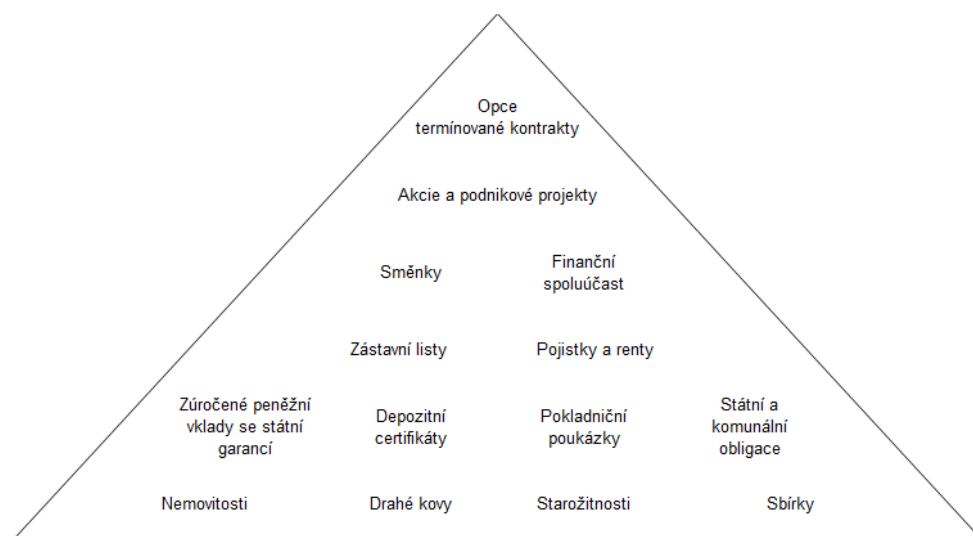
Opce
termínované kontrakty

Akcie a podnikové projekty

Směnky

Finanční spoluúčast

Zástavní listy

Pojistky a renty

Zúročené peněžní vklady se státní garancí

Depozitní certifikáty

Pokladniční poukázky

Státní a komunální obligace

Nemovitosti

Drahé kovy

Starožitnosti

Sbírky